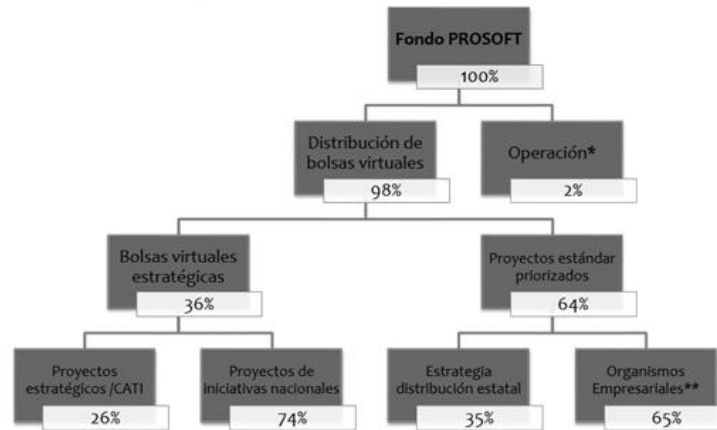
Fondo PROSOFT
100%

Distribución de bolsas virtuales
98%

Operación*
2%

Bolsas virtuales estratégicas
36%

Proyectos estándar priorizados
64%

Proyectos estratégicos /CATI
26%

Proyectos de iniciativas nacionales
74%

Estrategia distribución estatal
35%

Organismos Empresariales**
65%